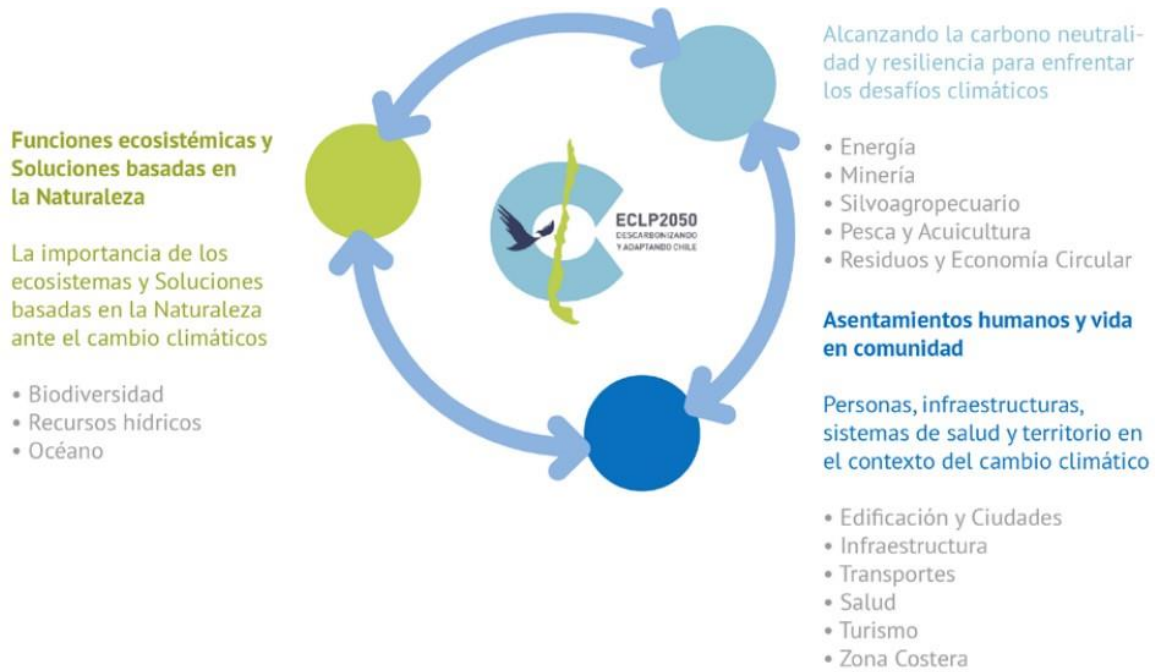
Funciones ecosistémicas y Soluciones basadas en la Naturaleza

La importancia de los ecosistemas y Soluciones basadas en la Naturaleza ante el cambio climáticos

• Biodiversidad
• Recursos hídricos
• Océano

ECLP2050
DESCARBONIZANDO Y ADAPTANDO CHILE

Alcanzando la carbono neutralidad y resiliencia para enfrentar los desafíos climáticos

• Energía
• Minería
• Silvoagropecuario
• Pesca y Acuicultura
• Residuos y Economía Circular

Asentamientos humanos y vida en comunidad

Personas, infraestructuras, sistemas de salud y territorio en el contexto del cambio climático

• Edificación y Ciudades
• Infraestructura
• Transportes
• Salud
• Turismo
• Zona Costera